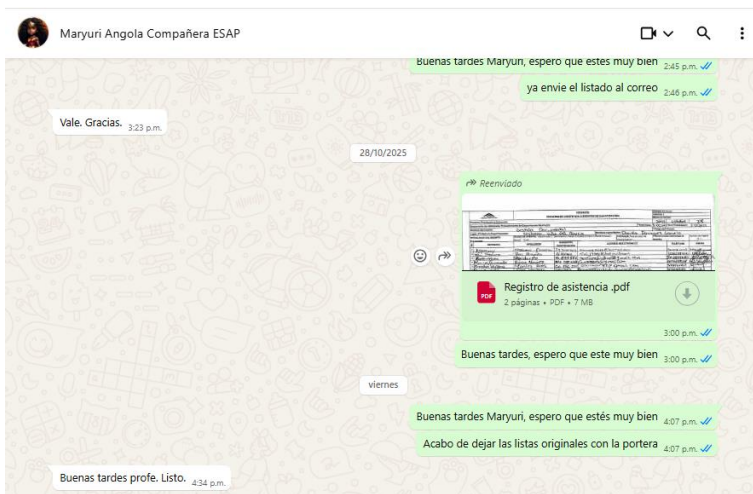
Maryuri Angola Compañera ESAP

Buenas tardes Maryuri, espero que estes muy bien 2:45 p.m.

ya envie el listado al correo 2:46 p.m.

Vale. Gracias. 3:23 p.m.

28/10/2025

Reenviado

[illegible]

Registro de asistencia .pdf
2 páginas • PDF • 7 MB

3:00 p.m.

Buenas tardes, espero que este muy bien 3:00 p.m.

viernes

Buenas tardes Maryuri, espero que estés muy bien 4:07 p.m.

Acabo de dejar las listas originales con la portera 4:07 p.m.

Buenas tardes profe. Listo. 4:34 p.m.